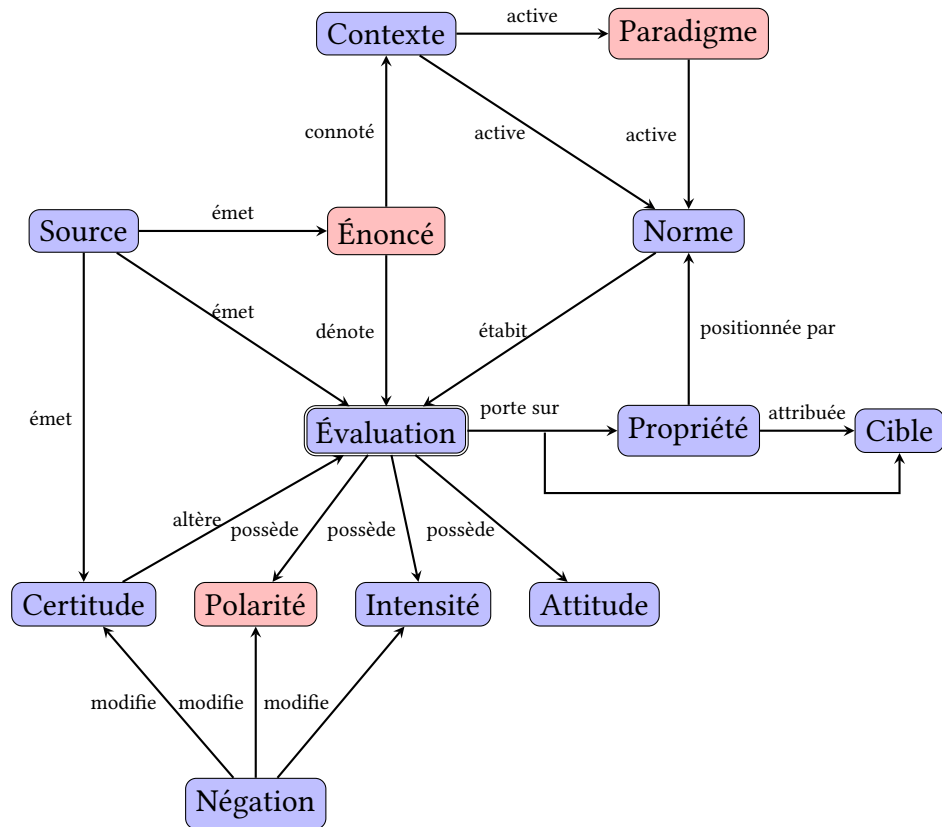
Contexte
active
Paradigme
connoté
active
active
Source
émet
Énoncé
Norme
émet
dénote
étabit
positionnée par
émet
Évaluation
porte sur
Propriété
attribuée
Cible
altère
possède
possède
possède
Certitude
Polarité
Intensité
Attitude
modifie
modifie
modifie
Négation